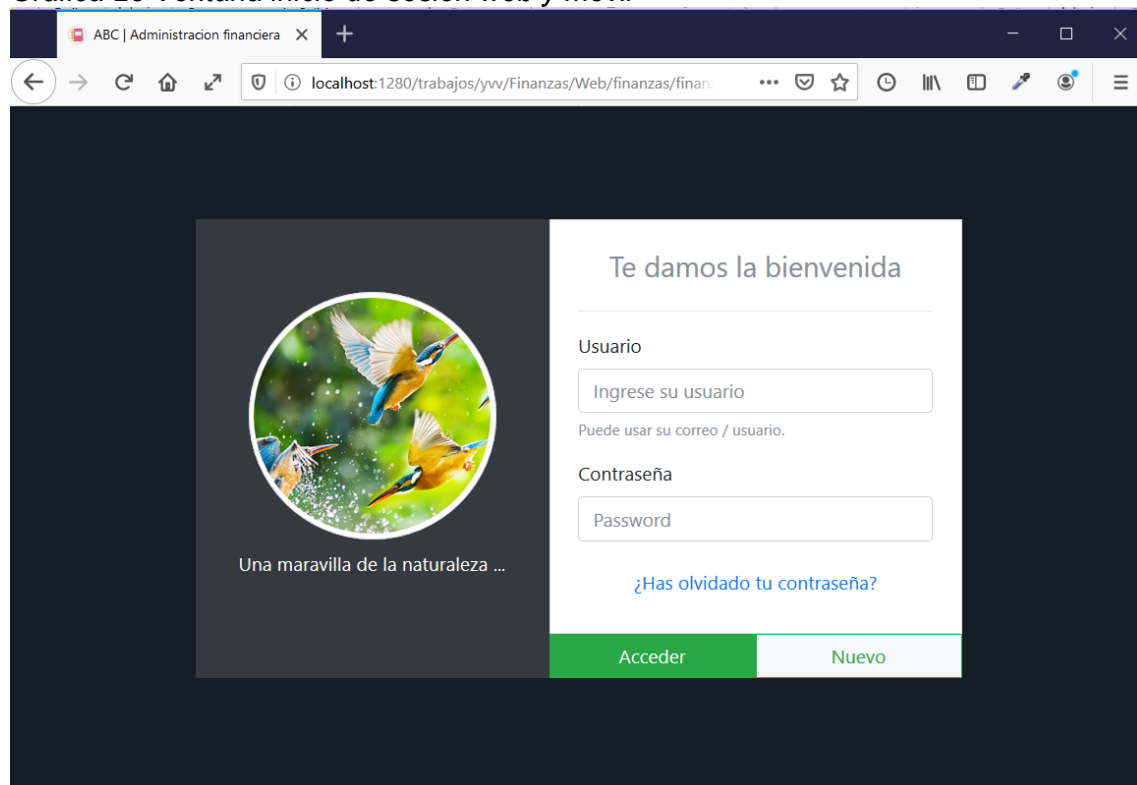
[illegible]

ABC | Administracion financiera

localhost:1280/trabajos/yvv/Finanzas/Web/finanzas/finan

Te damos la bienvenida

Usuario

Ingrese su usuario

Puede usar su correo / usuario.

Contraseña

Password

¿Has olvidado tu contraseña?

Una maravilla de la naturaleza ...

Acceder

Nuevo